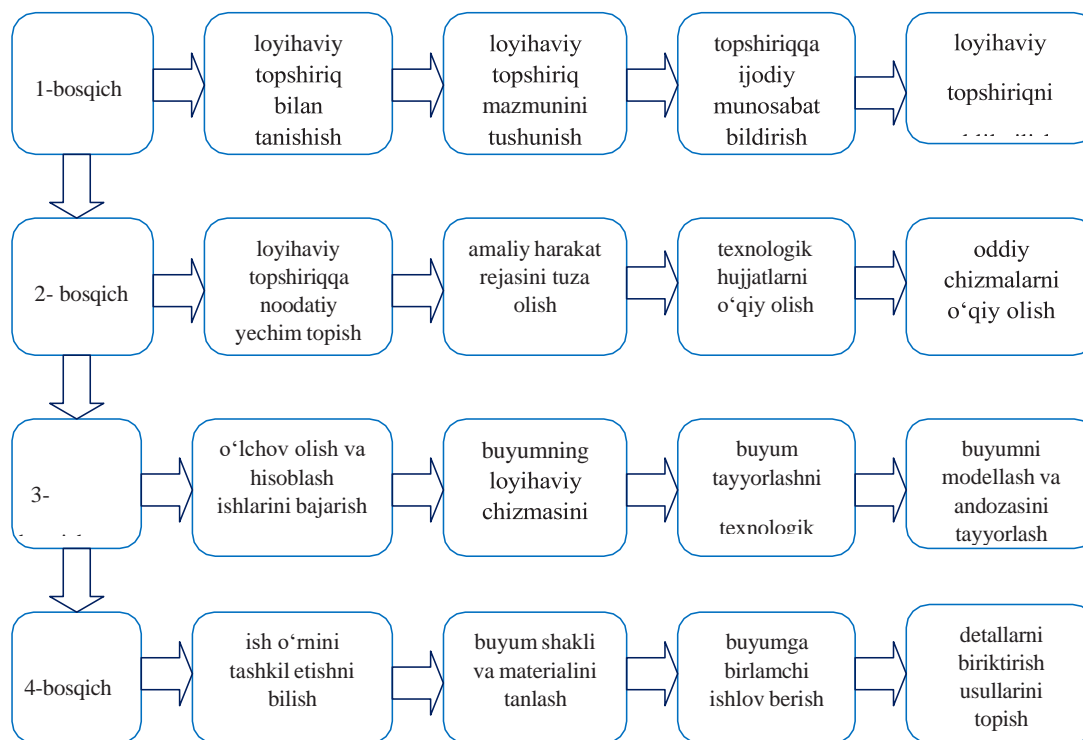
1-bosqich

loyihaviy topshiriq bilan tanishish

loyihaviy topshiriq mazmunini tushunish

topshiriqqa ijodiy munosabat bildirish

loyihaviy topshiriqni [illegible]

2- bosqich

loyihaviy topshiriqqa noodatiy yechim topish

amaliy harakat rejasini tuza olish

texnologik hujjatlarni o‘qiy olish

oddiy chizmalarni o‘qiy olish

3- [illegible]

o‘lchov olish va hisoblash ishlarini bajarish

buyumning loyihaviy chizmasini

buyum tayyorlashni texnologik

buyumni modellash va andozasini tayyorlash

4-bosqich

ish o‘rnini tashkil etishni bilish

buyum shakli va materialini tanlash

buyumga birlamchi ishlov berish

detallarni biriktirish usullarini topish